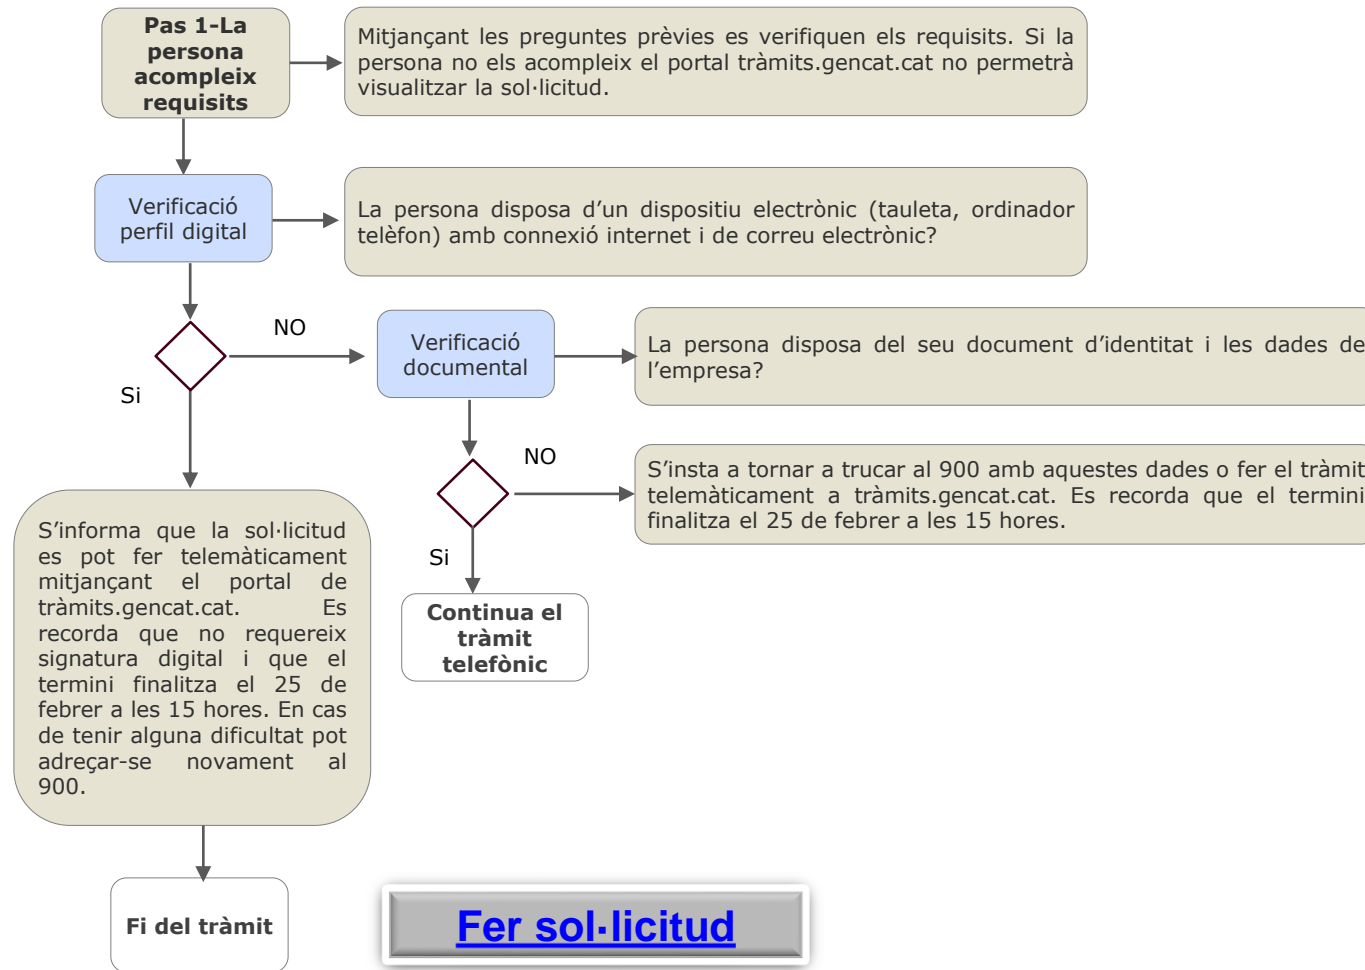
Pas 1-La persona acompleix requisits

Mitjançant les preguntes prèvies es verifiquen els requisits. Si la persona no els acompleix el portal tràmits.gencat.cat no permetrà visualitzar la sol·licitud.

Verificació perfil digital

La persona disposa d'un dispositiu electrònic (tauleta, ordinador telèfon) amb connexió internet i de correu electrònic?

NO

Si

Verificació documental

La persona disposa del seu document d'identitat i les dades de l'empresa?

NO

S'insta a tornar a trucar al 900 amb aquestes dades o fer el tràmit telemàticament a tràmits.gencat.cat. Es recorda que el termini finalitza el 25 de febrer a les 15 hores.

Si

Continua el tràmit telefònic

S'informa que la sol·licitud es pot fer telemàticament mitjançant el portal de tràmits.gencat.cat. Es recorda que no requereix signatura digital i que el termini finalitza el 25 de febrer a les 15 hores. En cas de tenir alguna dificultat pot adreçar-se novament al 900.

Fi del tràmit

Fer sol·licitud